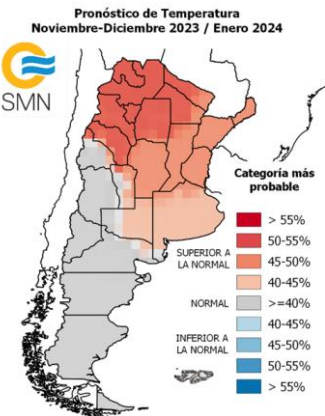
Pronóstico de Temperatura
Noviembre-Diciembre 2023 / Enero 2024

SMN

Categoría más probable

> 55%
50-55%
SUPERIOR A LA NORMAL
45-50%
40-45%
NORMAL
>=40%
40-45%
INFERIOR A LA NORMAL
45-50%
50-55%
> 55%